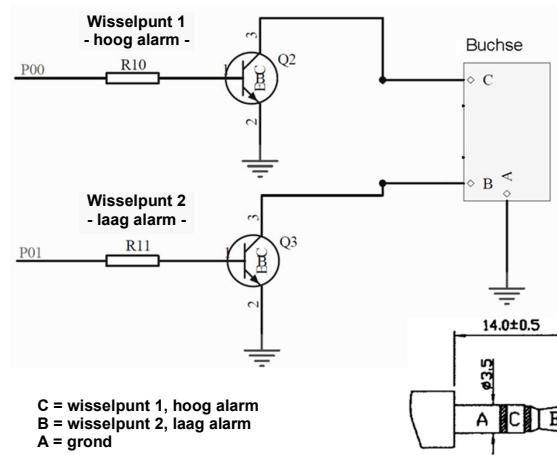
Wisselpunt 1
- hoog alarm -

P00

R10

1

3

BC

E

Q2

2

Buchse

C

B

A

Wisselpunt 2
- laag alarm -

P01

R11

1

3

BC

E

Q3

2

14.0±0.5

ø3.5

A

C

B

C = wisselpunt 1, hoog alarm
B = wisselpunt 2, laag alarm
A = grond